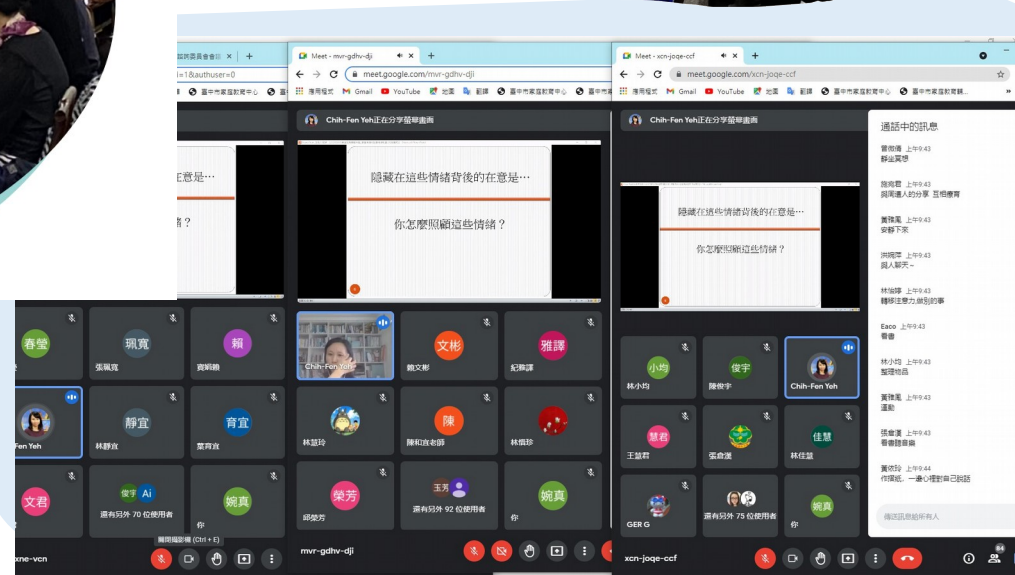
加訊委員會會 × +
=1&authuser=0

意是…
緒？

春瑩
珮寬
張珮寬
賴
賈穎賴
Fen Yeh
靜宜
林靜宜
育宜
葉育宜
文君
俊宇 Ai
還有另外 70 位使用者
婉真
你
關閉攝影機 (Ctrl + E)
xne-vcn

Meet - mvr-gdhv-dji × +
meet.google.com/mvr-gdhv-dji
應用程式 Gmail YouTube 地圖 翻譯 臺中市家庭教育中心 臺中市家庭
Chih-Fen Yeh正在分享螢幕畫面
隱藏在這些情緒背後的在意是…
你怎麼照顧這些情緒？
Chih-Fen Yeh
文彬
賴文彬
雅譯
紀靜譯
林益玲
陳
陳和宜老師
林惟珍
榮芳
邱榮芳
玉芳
還有另外 92 位使用者
婉真
你
mvr-gdhv-dji

Meet - xcn-joqe-ccf × +
meet.google.com/xcn-joqe-ccf
應用程式 Gmail YouTube 地圖 翻譯 臺中市家庭教育中心 臺中市家庭教育...
Chih-Fen Yeh正在分享螢幕畫面
隱藏在這些情緒背後的在意是…
你怎麼照顧這些情緒？
小均
林小均
俊宇
陳俊宇
Chih-Fen Yeh
慧君
王慧君
張倉漢
佳慧
林佳慧
GER G
還有另外 75 位使用者
婉真
你
xcn-joqe-ccf

通話中的訊息
曾俐倩 上午9:43
靜坐冥想
施宛君 上午9:43
與周遭人的分享 互相療育
黃偉嵐 上午9:43
安靜下來
洪婉萍 上午9:43
與人聊天～
林愉婷 上午9:43
轉移注意力,做別的事
Eaco 上午9:43
看書
林小均 上午9:43
整理物品
黃偉嵐 上午9:43
運動
張倉漢 上午9:43
看書聽音樂
黃弈玲 上午9:44
作撲紙，一邊心裡對自己說話
傳送訊息給所有人
84